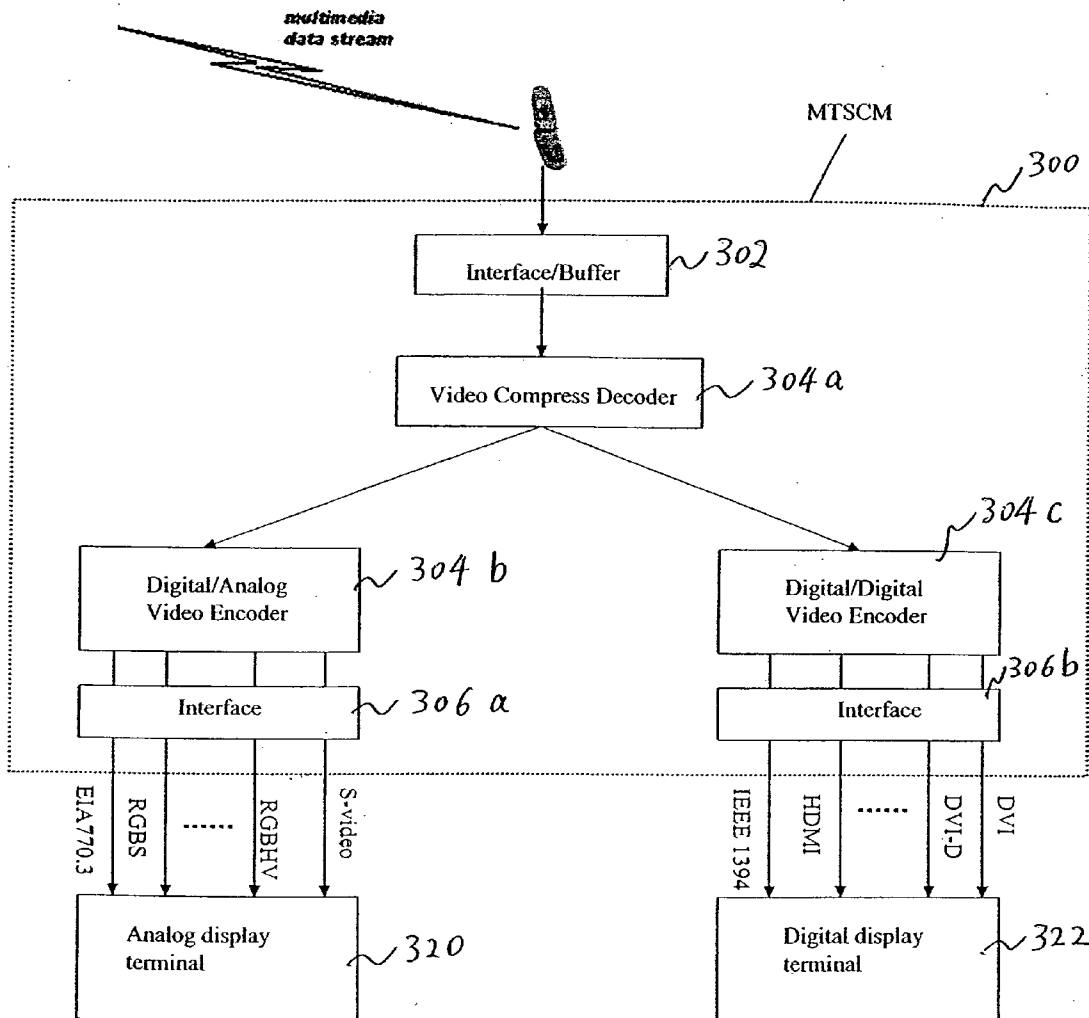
multimedia data stream

MTSCM

300

Interface/Buffer

302

Video Compress Decoder

304a

Digital/Analog Video Encoder

304 b

Digital/Digital Video Encoder

304 c

Interface

306 a

Interface

306b

EIA770.3

RGBS

......

RGBHV

S-video

IEEE 1394

HDMI

......

DVI-D

DVI

Analog display terminal

320

Digital display terminal

322